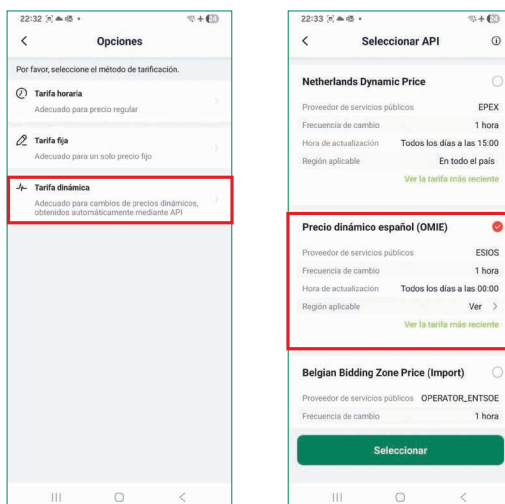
22:32

<

Opciones

Por favor, seleccione el método de tarificación.

Tarifa horaria
Adecuado para precio regular

Tarifa fija
Adecuado para un solo precio fijo

Tarifa dinámica
Adecuado para cambios de precios dinámicos, obtenidos automáticamente mediante API

22:33

<

Seleccionar API

Netherlands Dynamic Price

| | |
|---|---|
| Proveedor de servicios públicos | EPEX |
| Frecuencia de cambio | 1 hora |
| Hora de actualización | Todos los días a las 15:00 |
| Región aplicable | En todo el país |

Ver la tarifa más reciente

Precio dinámico español (OMIE)

| | |
|---|---|
| Proveedor de servicios públicos | ESIOS |
| Frecuencia de cambio | 1 hora |
| Hora de actualización | Todos los días a las 00:00 |
| Región aplicable | Ver > |

Ver la tarifa más reciente

Belgian Bidding Zone Price (Import)

| | |
|---|---|
| Proveedor de servicios públicos | OPERATOR_ENTSOE |
| Frecuencia de cambio | 1 hora |

Seleccionar